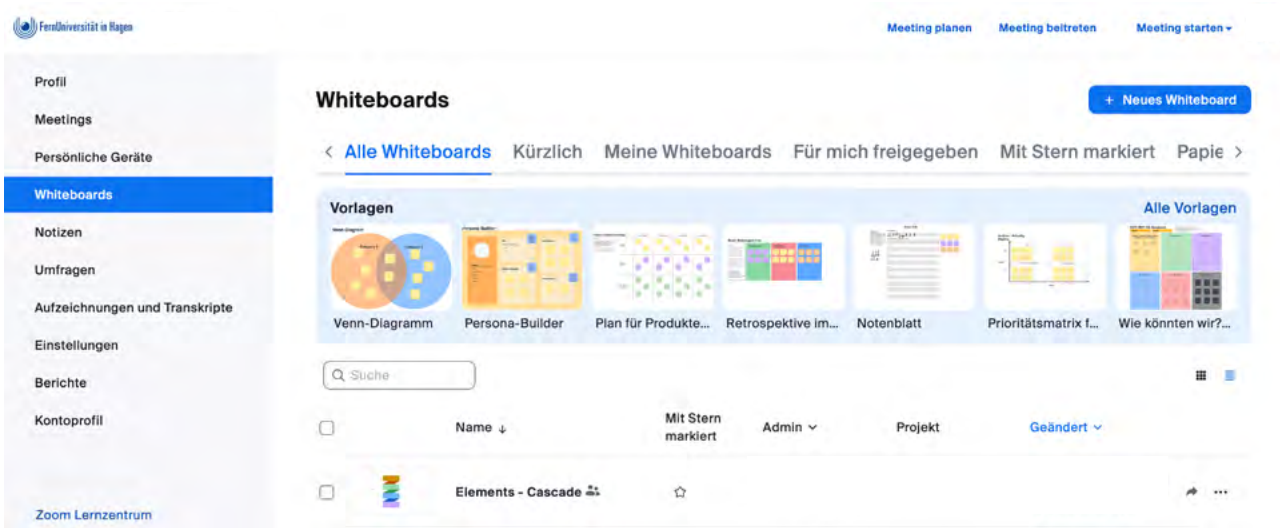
FernUniversität in Hagen

Meeting planen   Meeting beitreten   Meeting starten

Profil
Meetings
Persönliche Geräte
Whiteboards
Notizen
Umfragen
Aufzeichnungen und Transkripte
Einstellungen
Berichte
Kontoprofil

Zoom Lernzentrum

Whiteboards

+ Neues Whiteboard

Alle Whiteboards   Kürzlich   Meine Whiteboards   Für mich freigegeben   Mit Stern markiert   Papie

Vorlagen

Alle Vorlagen

Venn-Diagramm   Persona-Builder   Plan für Produkte...   Retrospektive im...   Notenblatt   Prioritätsmatrix f...   Wie könnten wir?...

Suche

| | | Name ↓ | Mit Stern markiert | Admin | Projekt | Geändert |
|---|---|---|---|---|---|---|
| | | Elements - Cascade | ☆ | | | |